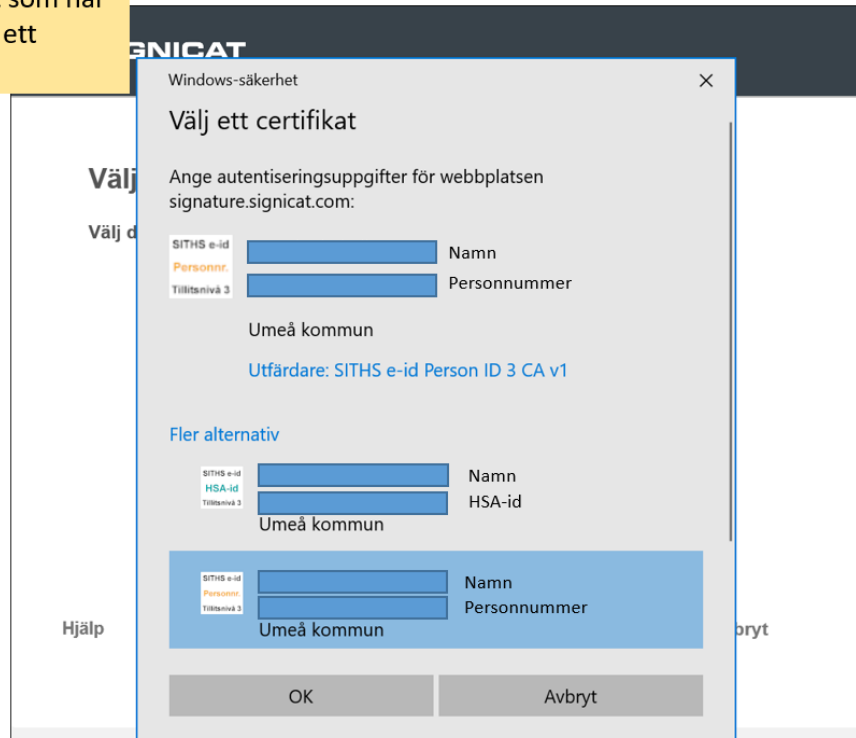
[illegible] som har
ett

SIGNICAT

Windows-säkerhet

×

Välj ett certifikat

Välj

Välj d

Ange autentiseringsuppgifter för webbplatsen signature.signicat.com:

SITHS e-id
Personnr.
Tillitsnivå 3

Namn
Personnummer

Umeå kommun

Utfärdare: SITHS e-id Person ID 3 CA v1

Fler alternativ

SITHS e-id
HSA-id
Tillitsnivå 3

Namn
HSA-id
Umeå kommun

SITHS e-id
Personnr.
Tillitsnivå 3

Namn
Personnummer
Umeå kommun

Hjälp

bryt

OK

Avbryt